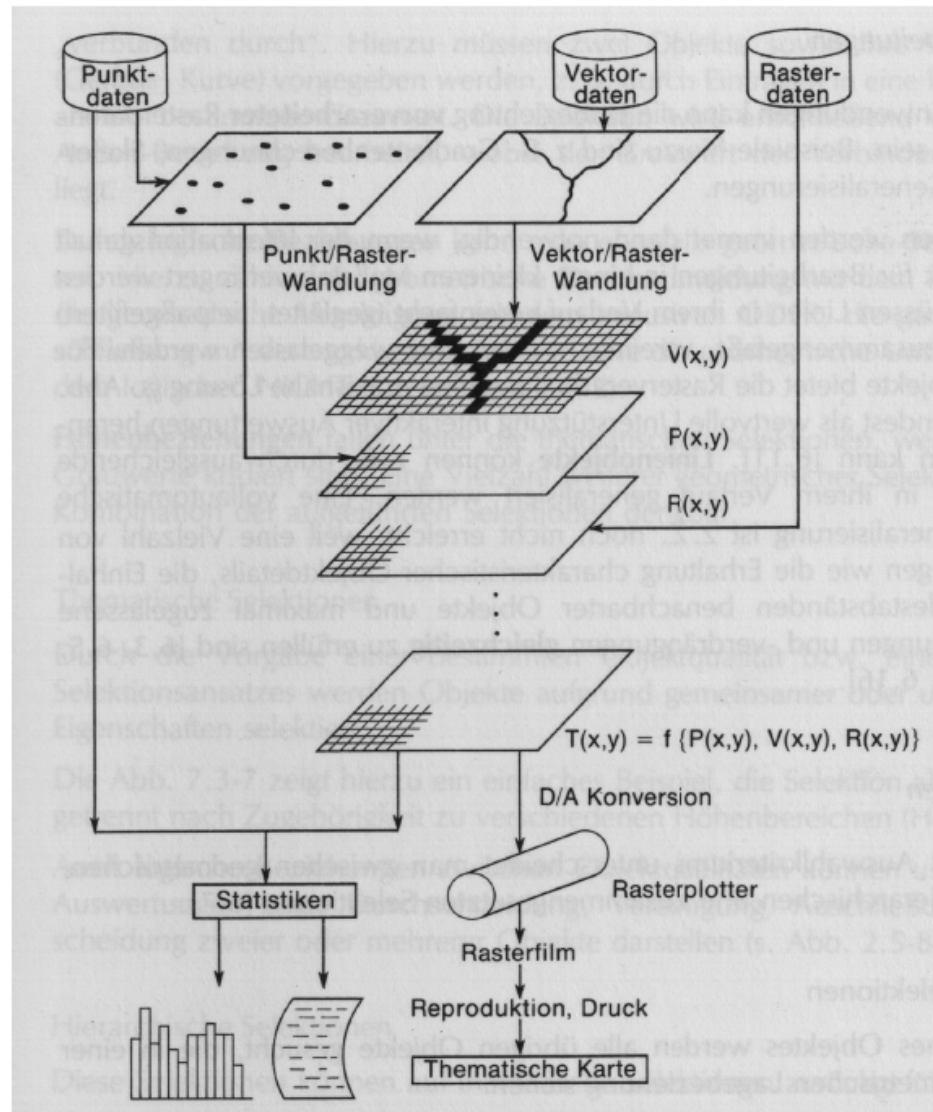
Punktdaten

Vektordaten

Rasterdaten

Punkt/Raster-Wandlung

Vektor/Raster-Wandlung

V(x,y)

P(x,y)

R(x,y)

T(x,y) = f {P(x,y), V(x,y), R(x,y)}

D/A Konversion

Statistiken

Rasterplotter

Rasterfilm

Reproduktion, Druck

Thematische Karte